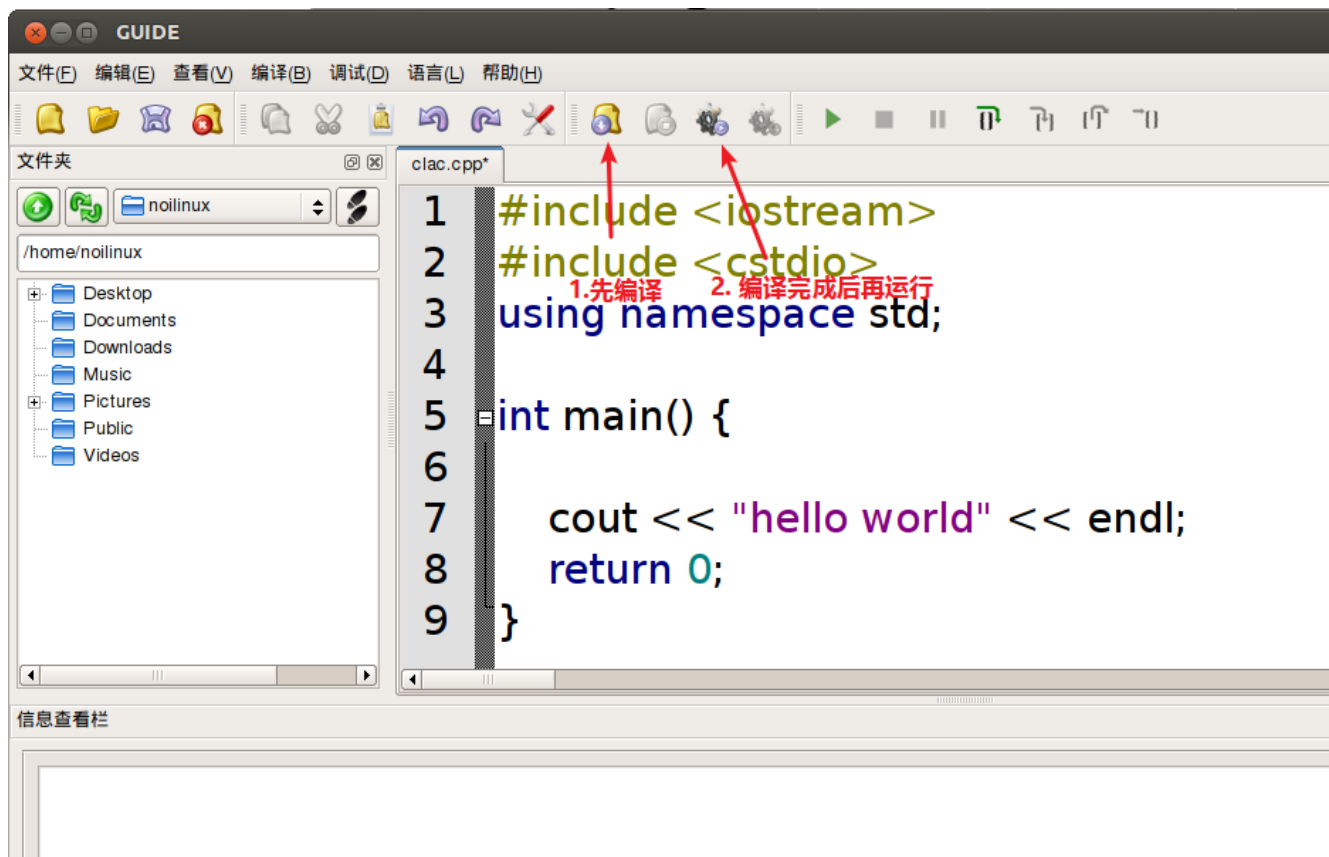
GUIDE

文件(F) 编辑(E) 查看(V) 编译(B) 调试(D) 语言(L) 帮助(H)

文件夹

noilinux

/home/noilinux

Desktop
Documents
Downloads
Music
Pictures
Public
Videos

clac.cpp*

1 #include <iostream>
2 #include <cstdio>
3 using namespace std;
4
5 int main() {
6
7     cout << "hello world" << endl;
8     return 0;
9 }

1.先编译
2. 编译完成后再运行

信息查看栏